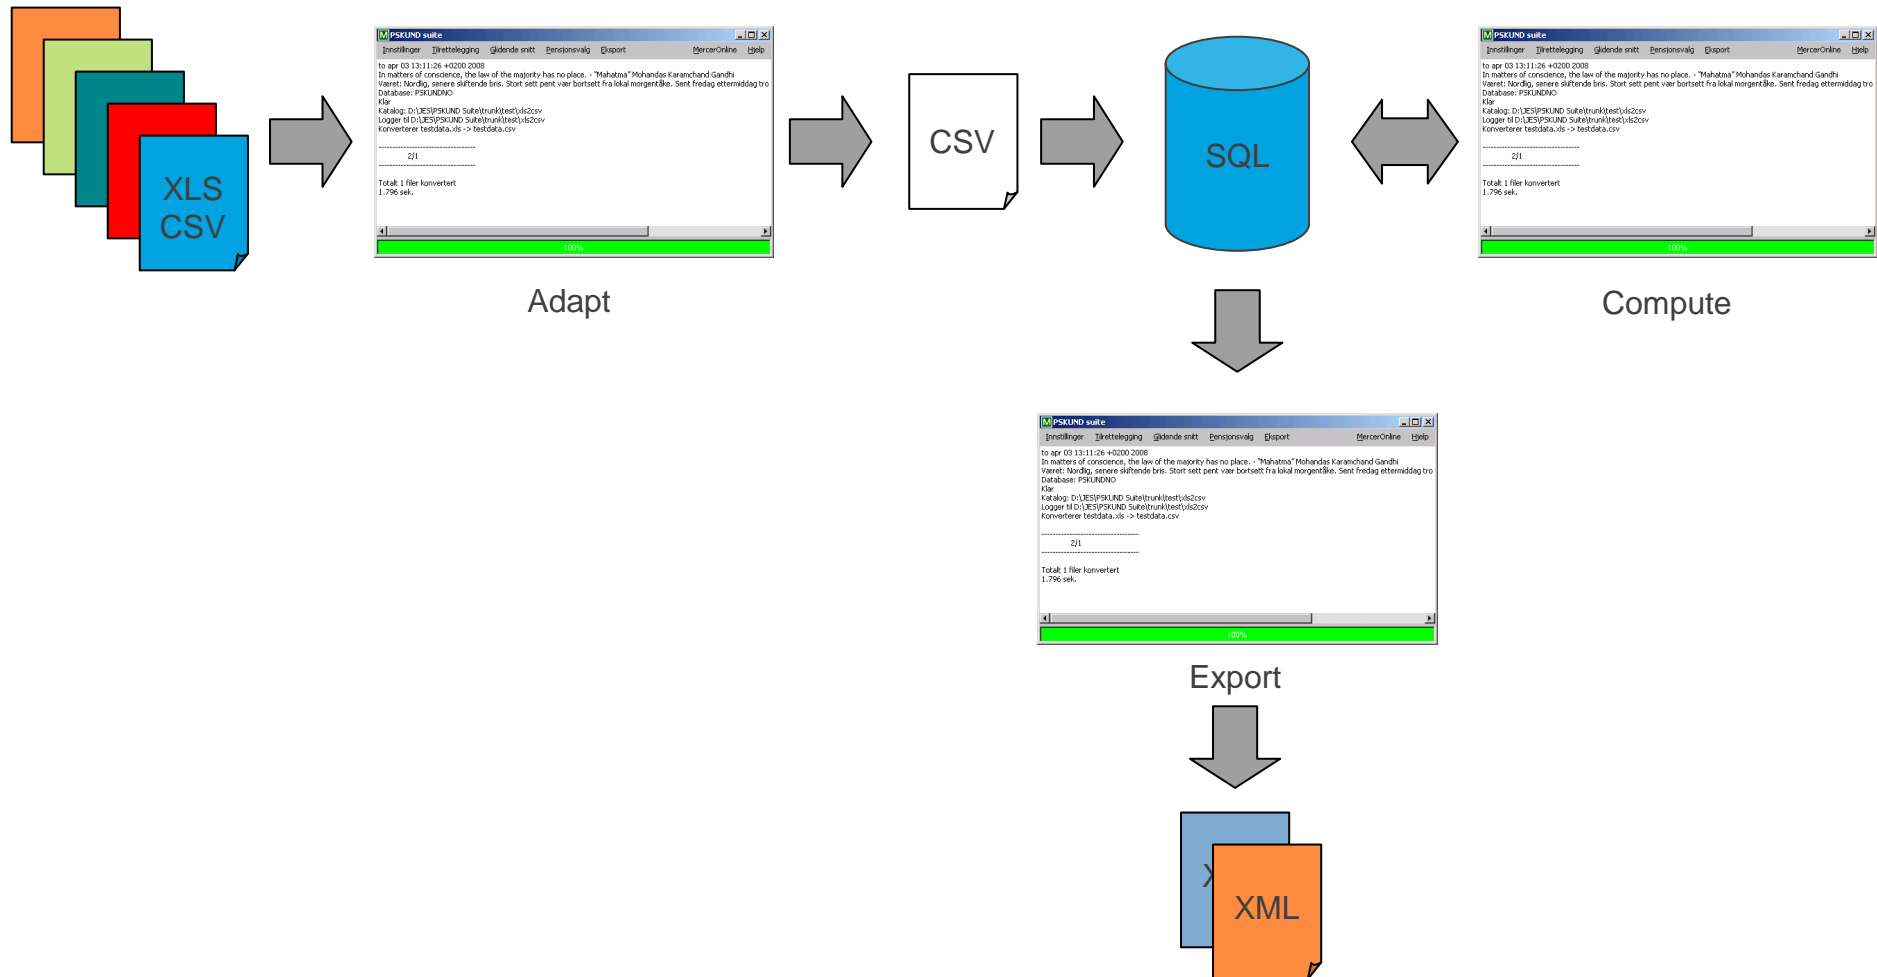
XLS
CSV

PSKUND suite
Innstillinger Tilrettelegging Gjldende snitt Pensjonsvalg Eksport MercerOnline Hjelp
to apr 03 13:11:26 +0200 2008
In matters of conscience, the law of the majority has no place. - "Mahatma" Mohandas Karamchand Gandhi
Været: Nordlig, senere skiftende bris. Stort sett pent vær bortsett fra lokal morgentåke. Sent fredag ettermiddag tro
Database: PSKUNDNO
Klar
Katalog: D:\JES\PSKUND Suite\trunk\test\xls2csv
Logger til D:\JES\PSKUND Suite\trunk\test\xls2csv
Konverterer testdata.xls -> testdata.csv
2/1
Totalt 1 filer konvertert
1.796 sek.
100%

Adapt

CSV

SQL

PSKUND suite
Innstillinger Tilrettelegging Gjldende snitt Pensjonsvalg Eksport MercerOnline Hjelp
to apr 03 13:11:26 +0200 2008
In matters of conscience, the law of the majority has no place. - "Mahatma" Mohandas Karamchand Gandhi
Været: Nordlig, senere skiftende bris. Stort sett pent vær bortsett fra lokal morgentåke. Sent fredag ettermiddag tro
Database: PSKUNDNO
Klar
Katalog: D:\JES\PSKUND Suite\trunk\test\xls2csv
Logger til D:\JES\PSKUND Suite\trunk\test\xls2csv
Konverterer testdata.xls -> testdata.csv
2/1
Totalt 1 filer konvertert
1.796 sek.
100%

Compute

PSKUND suite
Innstillinger Tilrettelegging Gjldende snitt Pensjonsvalg Eksport MercerOnline Hjelp
to apr 03 13:11:26 +0200 2008
In matters of conscience, the law of the majority has no place. - "Mahatma" Mohandas Karamchand Gandhi
Været: Nordlig, senere skiftende bris. Stort sett pent vær bortsett fra lokal morgentåke. Sent fredag ettermiddag tro
Database: PSKUNDNO
Klar
Katalog: D:\JES\PSKUND Suite\trunk\test\xls2csv
Logger til D:\JES\PSKUND Suite\trunk\test\xls2csv
Konverterer testdata.xls -> testdata.csv
2/1
Totalt 1 filer konvertert
1.796 sek.
100%

Export

X
XML